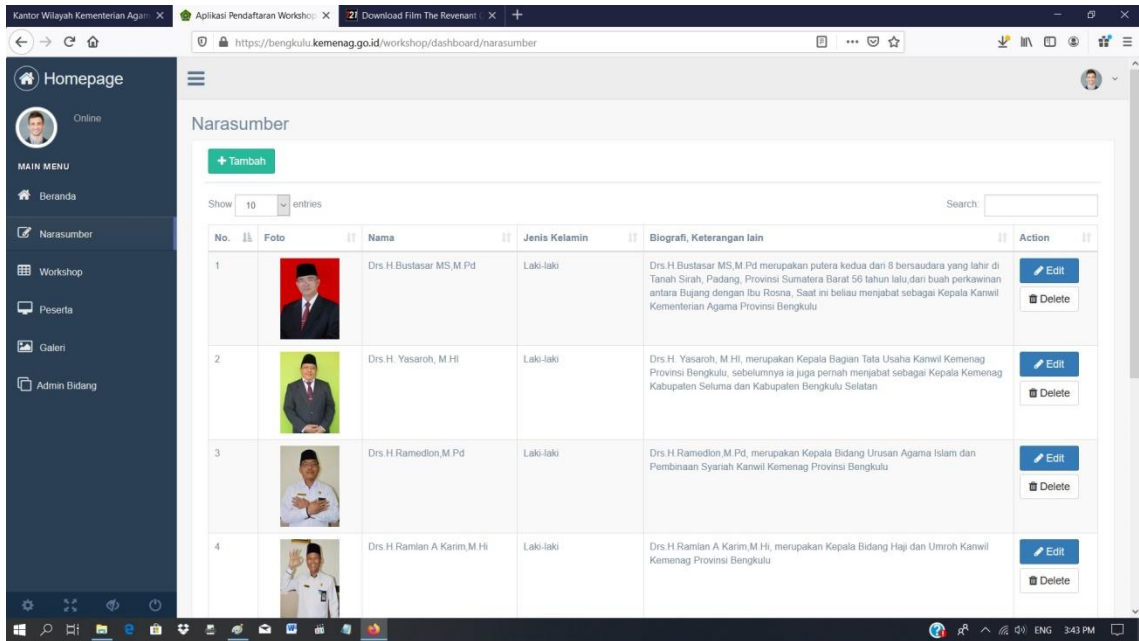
Kantor Wilayah Kementerian Agam ×
Aplikasi Pendaftaran Workshop ×
Download Film The Revenant ×
https://bengkulu.kemenag.go.id/workshop/dashboard/narasumber

Homepage

Online

MAIN MENU

Beranda

Narasumber

Workshop

Peserta

Galeri

Admin Bidang

Narasumber

+ Tambah

Show 10 entries

Search:

| No. | Foto | Nama | Jenis Kelamin | Biografi, Keterangan lain | Action |
|---|---|---|---|---|---|
| 1 | | Drs.H.Bustasar MS,M.Pd | Laki-laki | Drs.H.Bustasar MS,M.Pd merupakan putera kedua dari 8 bersaudara yang lahir di Tanah Sirah, Padang, Provinsi Sumatera Barat 56 tahun lalu,dari buah perkawinan antara Bujang dengan Ibu Rosna, Saat ini beliau menjabat sebagai Kepala Kanwil Kementerian Agama Provinsi Bengkulu | Edit Delete |
| 2 | | Drs.H. Yasaroh, M.HI | Laki-laki | Drs.H. Yasaroh, M.HI, merupakan Kepala Bagian Tata Usaha Kanwil Kemenag Provinsi Bengkulu, sebelumnya ia juga pernah menjabat sebagai Kepala Kemenag Kabupaten Seluma dan Kabupaten Bengkulu Selatan | Edit Delete |
| 3 | | Drs.H.Ramedlon,M.Pd | Laki-laki | Drs.H.Ramedlon,M.Pd, merupakan Kepala Bidang Urusan Agama Islam dan Pembinaan Syariah Kanwil Kemenag Provinsi Bengkulu | Edit Delete |
| 4 | | Drs.H.Ramlan A Karim,M.Hi | Laki-laki | Drs.H.Ramlan A Karim,M.Hi, merupakan Kepala Bidang Haji dan Umroh Kanwil Kemenag Provinsi Bengkulu | Edit Delete |

ENG 3:43 PM